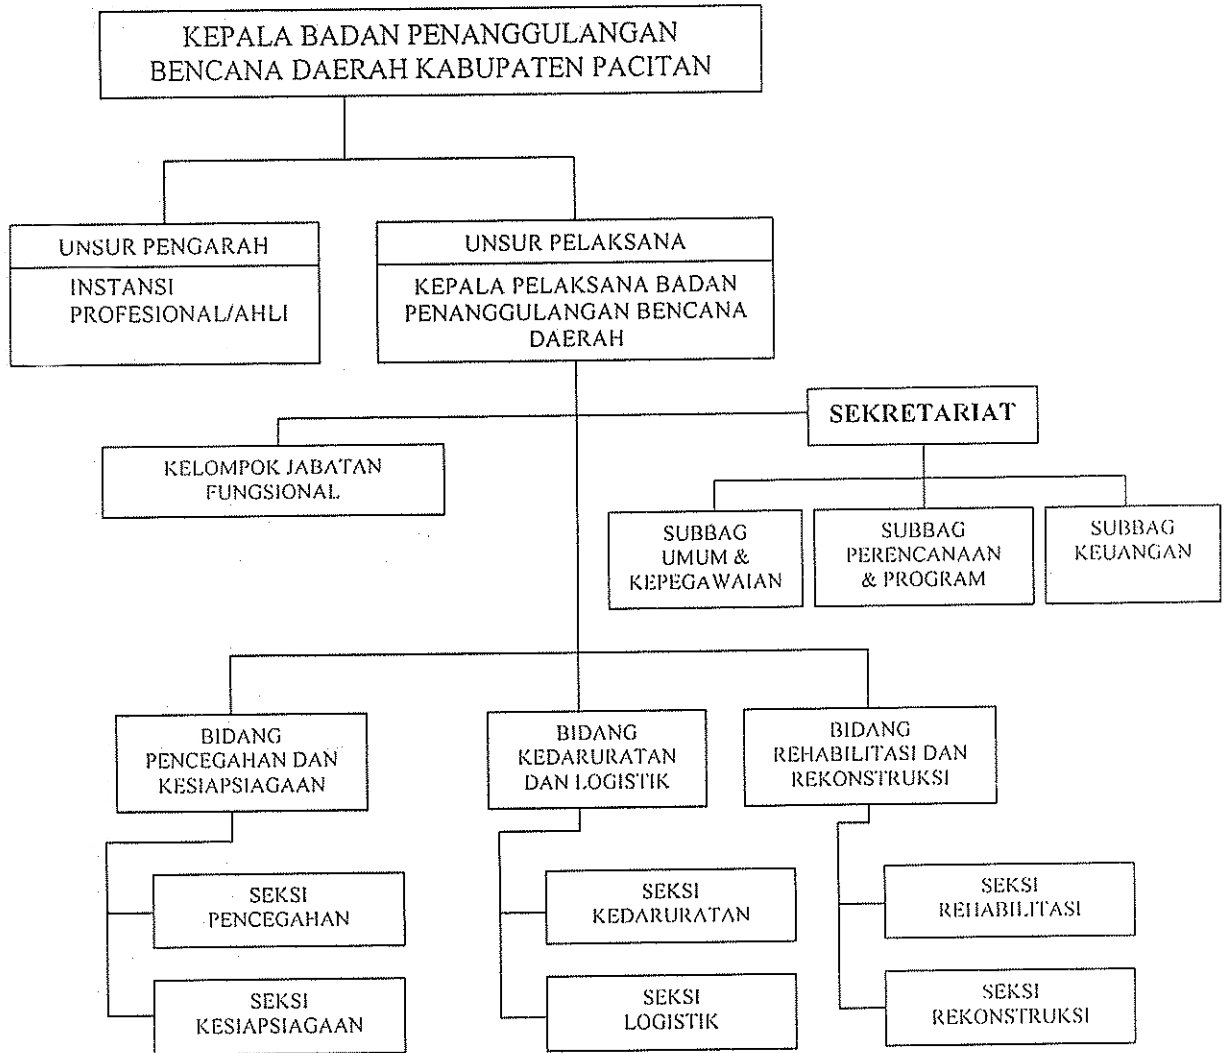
KEPALA BADAN PENANGGULANGAN BENCANA DAERAH KABUPATEN PACITAN

UNSUR PENGARAH

INSTANSI PROFESIONAL/AHLI

UNSUR PELAKSANA

KEPALA PELAKSANA BADAN PENANGGULANGAN BENCANA DAERAH

SEKRETARIAT

KELOMPOK JABATAN FUNGSIONAL

SUBBAG UMUM & KEPEGAWAIAN

SUBBAG PERENCANAAN & PROGRAM

SUBBAG KEUANGAN

BIDANG PENCEGAHAN DAN KESIAPSIAGAAN

BIDANG KEDARURATAN DAN LOGISTIK

BIDANG REHABILITASI DAN REKONSTRUKSI

SEKSI PENCEGAHAN

SEKSI KESIAPSIAGAAN

SEKSI KEDARURATAN

SEKSI LOGISTIK

SEKSI REHABILITASI

SEKSI REKONSTRUKSI